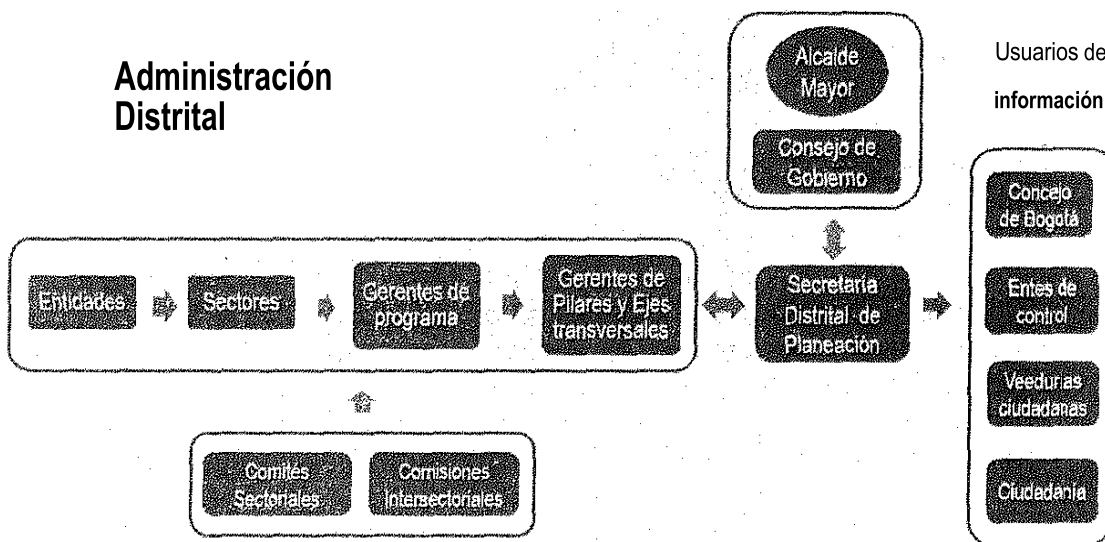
Administración Distrital

Alcalde Mayor

Consejo de Gobierno

Usuarios de

información

Entidades

Sectores

Gerentes de programa

Gerentes de Pilares y Ejes transversales

Secretaría Distrital de Planeación

Concejo de Bogotá

Entes de control

Veedurías ciudadanas

Ciudadanía

Comités Sectoriales

Comisiones Intersectoriales